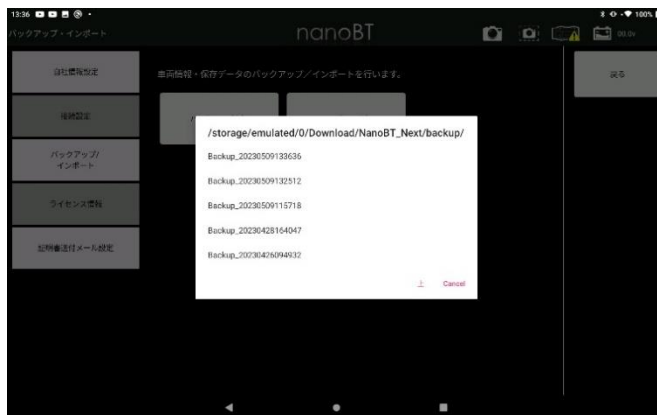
13:36

100%

バックアップ・インポート

nanoBT

00.0v

自社情報設定

接続設定

バックアップ/インポート

ライセンス情報

証明書送付メール設定

車両情報・保存データのバックアップ/インポートを行います。

戻る

/storage/emulated/0/Download/NanoBT_Next/backup/

Backup_20230509133636

Backup_20230509132512

Backup_20230509115718

Backup_20230428164047

Backup_20230426094932

↑

Cancel